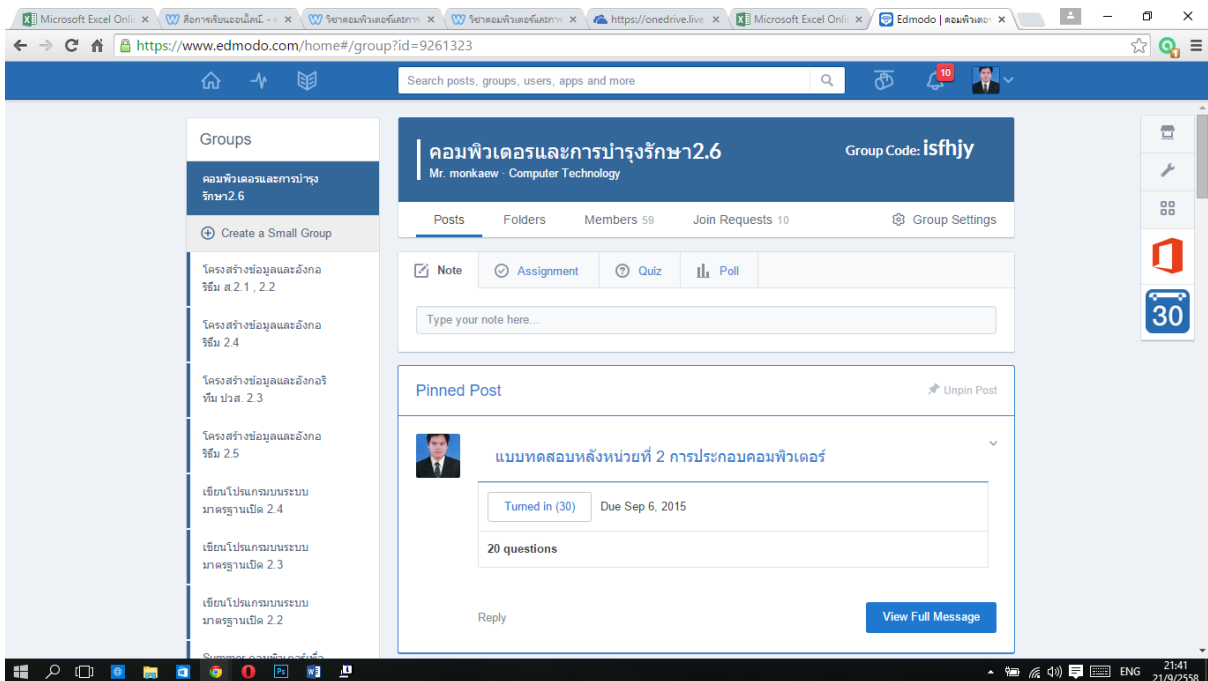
Microsoft Excel Onli ×
สื่อการเรียนออนไลน์ ×
วิชาคอมพิวเตอร์และการ ×
วิชาคอมพิวเตอร์และการ ×
https://onedrive.live ×
Microsoft Excel Onli ×
Edmodo | คอมพิวเตอร ×

https://www.edmodo.com/home#/group?id=9261323

Search posts, groups, users, apps and more

10

Groups

คอมพิวเตอรและการบำรุงรักษา2.6

Create a Small Group

โครงสร้างข้อมูลและอังกอริธึม ส.2.1 , 2.2

โครงสร้างข้อมูลและอังกอริธึม 2.4

โครงสร้างข้อมูลและอังกอริทึม ปวส. 2.3

โครงสร้างข้อมูลและอังกอริธึม 2.5

เขียนโปรแกรมบนระบบมาตรฐานเปิด 2.4

เขียนโปรแกรมบนระบบมาตรฐานเปิด 2.3

เขียนโปรแกรมบนระบบมาตรฐานเปิด 2.2

คอมพิวเตอรและการบำรุงรักษา2.6
Mr. monkaew · Computer Technology

Group Code: isfhjy

Posts
Folders
Members 59
Join Requests 10
Group Settings

Note
Assignment
Quiz
Poll

Type your note here...

Pinned Post
Unpin Post

แบบทดสอบหลังหน่วยที่ 2 การประกอบคอมพิวเตอร์

Turned in (30)
Due Sep 6, 2015

20 questions

Reply
View Full Message

30

ENG
21:41
21/9/2558